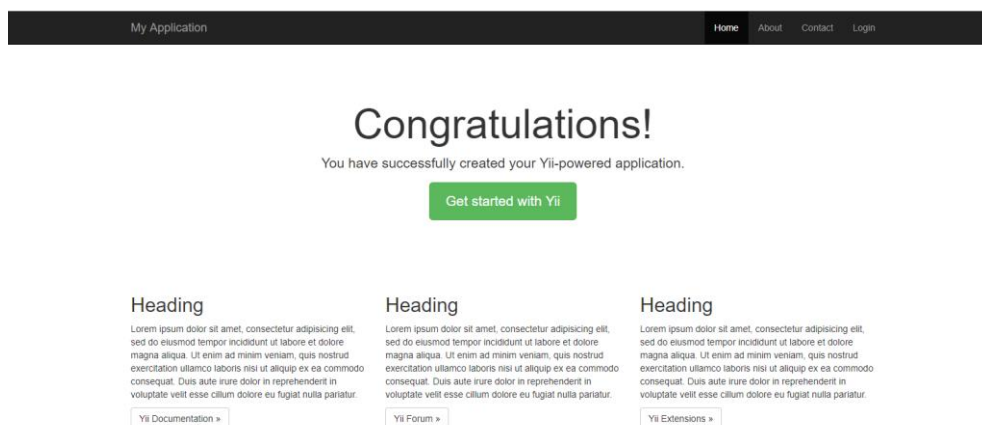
My Application

Home About Contact Login

Congratulations!

You have successfully created your Yii-powered application.

Get started with Yii

Heading

Lorem ipsum dolor sit amet, consectetur adipisicing elit, sed do eiusmod tempor incididunt ut labore et dolore magna aliqua. Ut enim ad minim veniam, quis nostrud exercitation ullamco laboris nisi ut aliquip ex ea commodo consequat. Duis aute irure dolor in reprehenderit in voluptate velit esse cillum dolore eu fugiat nulla pariatur.

Yii Documentation »

Heading

Lorem ipsum dolor sit amet, consectetur adipisicing elit, sed do eiusmod tempor incididunt ut labore et dolore magna aliqua. Ut enim ad minim veniam, quis nostrud exercitation ullamco laboris nisi ut aliquip ex ea commodo consequat. Duis aute irure dolor in reprehenderit in voluptate velit esse cillum dolore eu fugiat nulla pariatur.

Yii Forum »

Heading

Lorem ipsum dolor sit amet, consectetur adipisicing elit, sed do eiusmod tempor incididunt ut labore et dolore magna aliqua. Ut enim ad minim veniam, quis nostrud exercitation ullamco laboris nisi ut aliquip ex ea commodo consequat. Duis aute irure dolor in reprehenderit in voluptate velit esse cillum dolore eu fugiat nulla pariatur.

Yii Extensions »